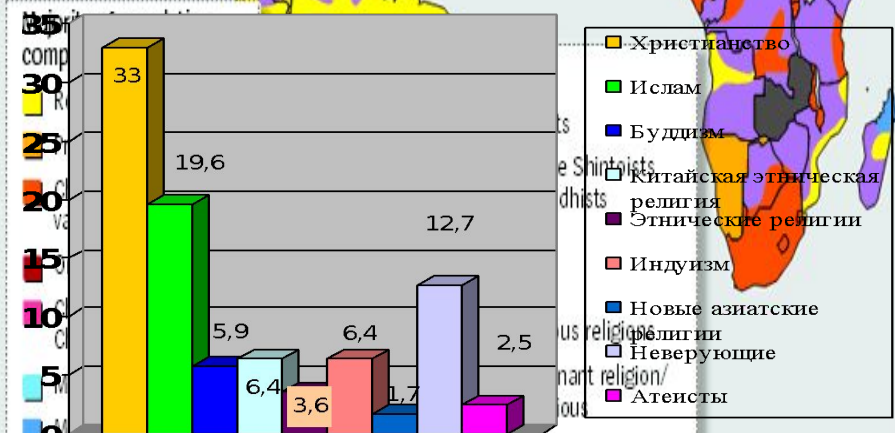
35
30
25
20
15
10
5

33
19,6
5,9
6,4
3,6
6,4
1,7
12,7
2,5

Христианство
Ислам
Буддизм
Китайская этническая религия
Этнические религии
Индуизм
Новые азиатские религии
Неверующие
Атеисты

comp
Shintoists
dhists
us religions
nant religion/